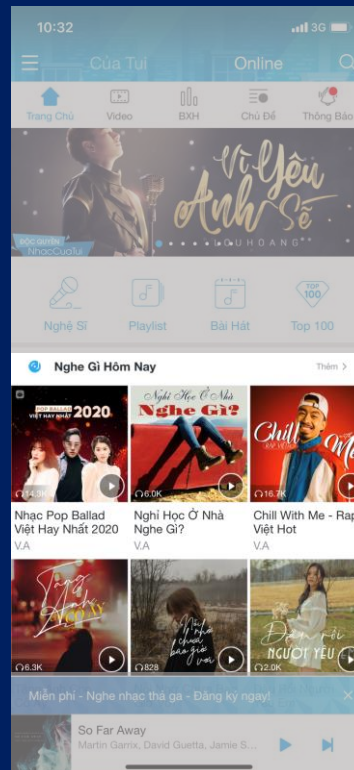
10:32
3G

Của Tui
Online

Trang Chủ
Video
BXH
Chủ Đề
Thông Báo

Vì Yêu Anh Sẽ
ĐỘC QUYỀN
NhacCuaTui
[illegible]U HOÀNG

Nghệ Sĩ
Playlist
Bài Hát
TOP 100
Top 100

Nghe Gì Hôm Nay
Thêm >

POP BALLAD VIỆT HAY NHẤT 2020
14.3K
Nhạc Pop Ballad Việt Hay Nhất 2020
V.A

Nghỉ Học Ở Nhà Nghe Gì?
6.0K
Nghỉ Học Ở Nhà Nghe Gì?
V.A

Chill
16.7K
Chill With Me - Rap Việt Hot
V.A

6.3K
828
Đơn rồi Người Yêu
2.0K

Miễn phí - Nghe nhạc thả ga - Đăng ký ngay!

So Far Away
Martin Garrix, David Guetta, Jamie S...